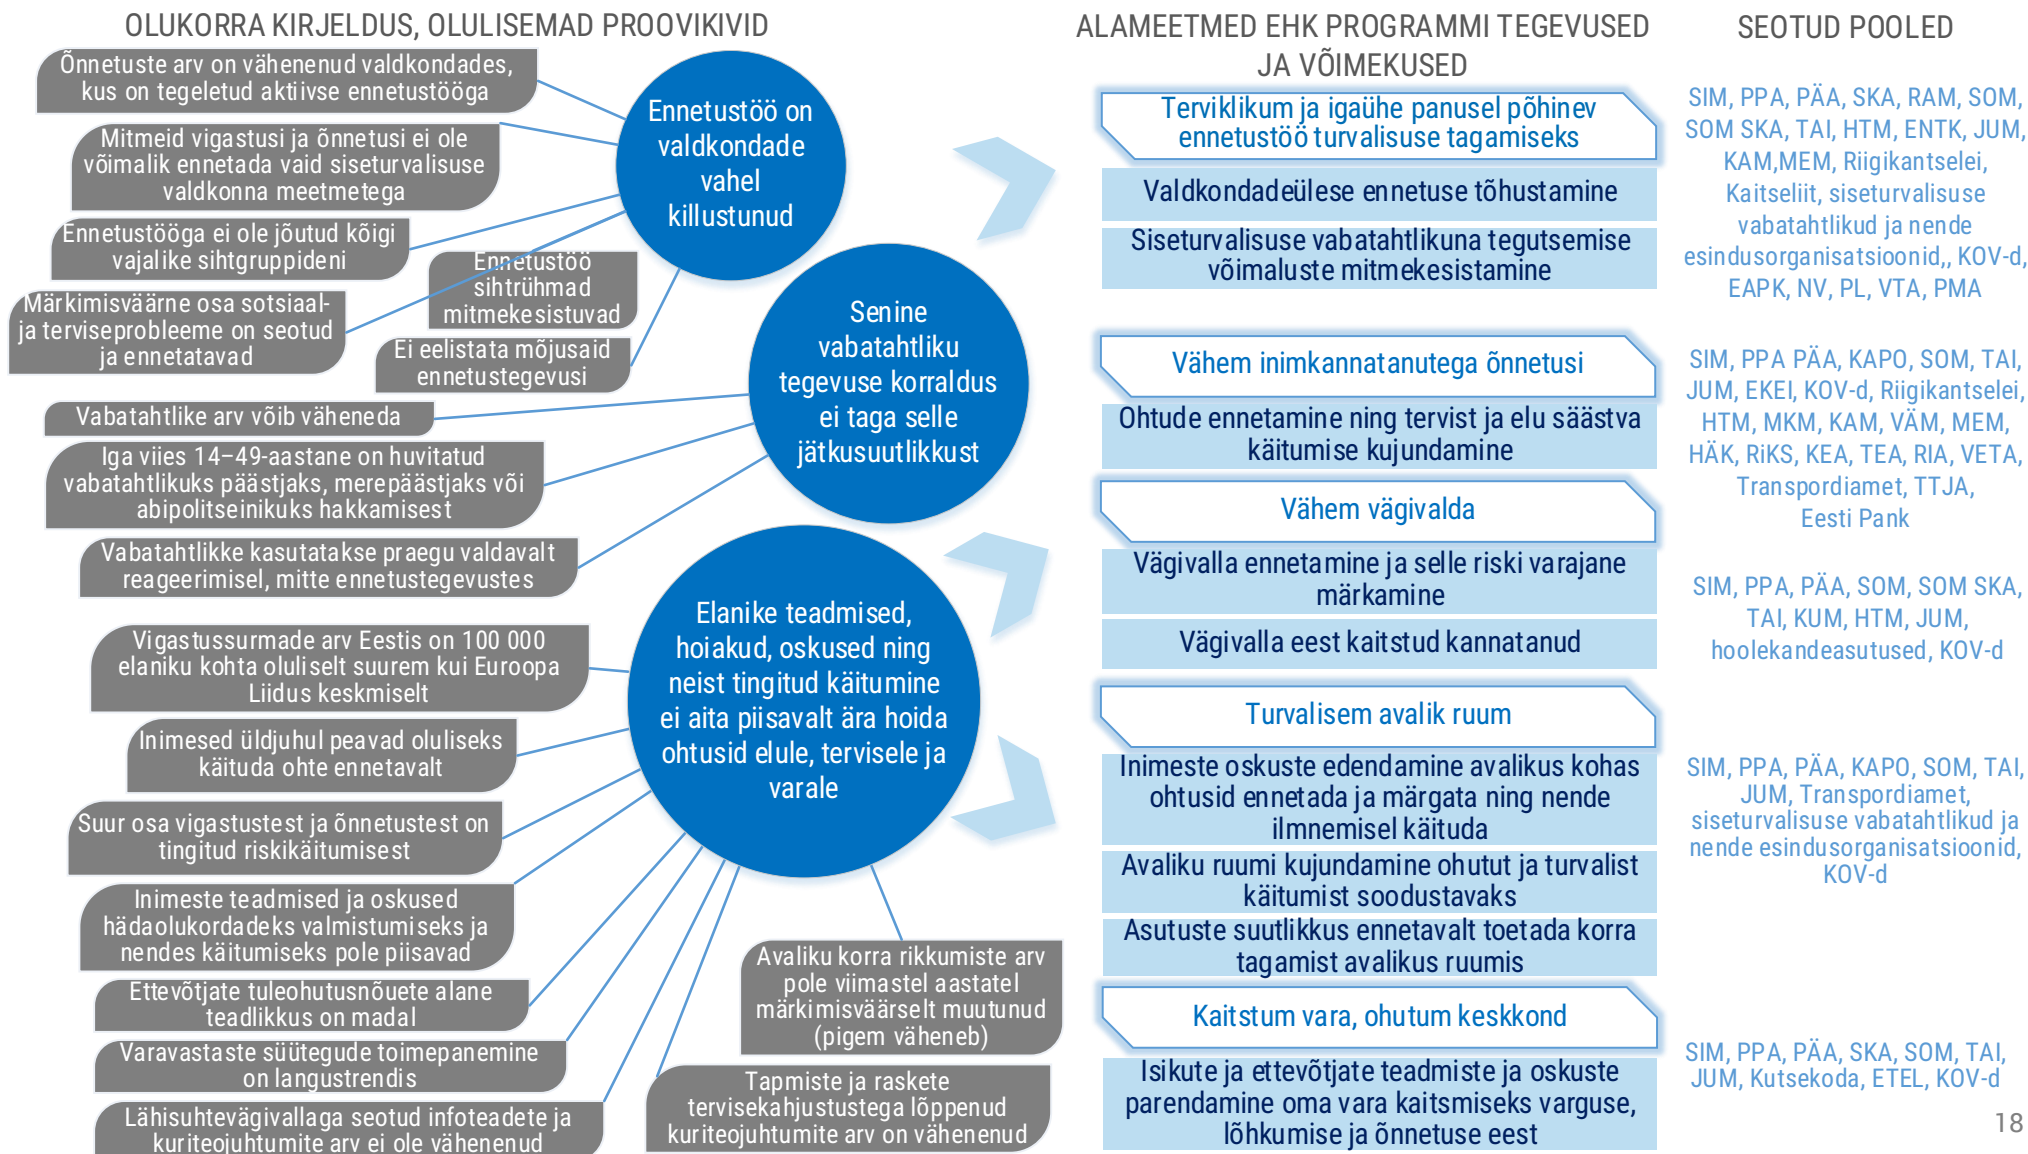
OLUKORRA KIRJELDUS, OLULISEMAD PROOVIKIVID

Õnnetuste arv on vähenenud valdkondades, kus on tegeletud aktiivse ennetustööga

Mitmeid vigastusi ja õnnetusi ei ole võimalik ennetada vaid siseturvalisuse valdkonna meetmetega

Ennetustööga ei ole jõutud kõigi vajalike sihtgruppideni

Märkimisväärne osa sotsiaal- ja terviseprobleeme on seotud ja ennetatavad

Ennetustöö sihtrühmad mitmekesistuvad

Ei eelistata mõjusaid ennetustegevusi

Ennetustöö on valdkondade vahel killustunud

Senine vabatahtliku tegevuse korraldus ei taga selle jätkusuutlikkust

Vabatahtlike arv võib väheneda

Iga viies 14–49-aastane on huvitatud vabatahtlikuks päästjaks, merepäästjaks või abipolitseinikuks hakkamisest

Vabatahtlikke kasutatakse praegu valdavalt reageerimisel, mitte ennetustegevustes

Elanike teadmised, hoiakud, oskused ning neist tingitud käitumine ei aita piisavalt ära hoida ohtusid elule, tervisele ja varale

Vigastussurmade arv Eestis on 100 000 elaniku kohta oluliselt suurem kui Euroopa Liidus keskmiselt

Inimesed üldjuhul peavad oluliseks käituda ohte ennetavalt

Suur osa vigastustest ja õnnetustest on tingitud riskikäitumisest

Inimeste teadmised ja oskused hädaolukordadeks valmistumiseks ja nendes käitumiseks pole piisavad

Ettevõtjate tuleohutusnõuete alane teadlikkus on madal

Varavastaste süütegude toimepanemine on langustrendis

Lähisuhtevägivallaga seotud infoteadete ja kuriteojuhtumite arv ei ole vähenenud

Avaliku korra rikkumiste arv pole viimastel aastatel märkimisväärselt muutunud (pigem väheneb)

Tapmiste ja raskete tervisekahjustustega lõppenud kuriteojuhtumite arv on vähenenud

ALAMEETMED EHK PROGRAMMI TEGEVUSED JA VÕIMEKUSED

Terviklikum ja igaühe panusel põhinev ennetustöö turvalisuse tagamiseks

Valdkondadeülese ennetuse tõhustamine

Siseturvalisuse vabatahtlikuna tegutsemise võimaluste mitmekesistamine

Vähem inimkannatanutega õnnetusi

Ohtude ennetamine ning tervist ja elu säästva käitumise kujundamine

Vähem vägivalda

Vägivalla ennetamine ja selle riski varajane märkamine

Vägivalla eest kaitstud kannatanud

Turvalisem avalik ruum

Inimeste oskuste edendamine avalikus kohas ohtusid ennetada ja märgata ning nende ilmnemisel käituda

Avaliku ruumi kujundamine ohutut ja turvalist käitumist soodustavaks

Asutuste suutlikkus ennetavalt toetada korra tagamist avalikus ruumis

Kaitstum vara, ohutum keskkond

Isikute ja ettevõtjate teadmiste ja oskuste parendamine oma vara kaitsmiseks varguse, lõhkumise ja õnnetuse eest

SEOTUD POOLED

SIM, PPA, PÄA, SKA, RAM, SOM, SOM SKA, TAI, HTM, ENTK, JUM, KAM,MEM, Riigikantselei, Kaitseliit, siseturvalisuse vabatahtlikud ja nende esindusorganisatsioonid,, KOV-d, EAPK, NV, PL, VTA, PMA

SIM, PPA PÄA, KAPO, SOM, TAI, JUM, EKEI, KOV-d, Riigikantselei, HTM, MKM, KAM, VÄM, MEM, HÄK, RiKS, KEA, TEA, RIA, VETA, Transpordiamet, TTJA, Eesti Pank

SIM, PPA, PÄA, SOM, SOM SKA, TAI, KUM, HTM, JUM, hoolekandeasutused, KOV-d

SIM, PPA, PÄA, KAPO, SOM, TAI, JUM, Transpordiamet, siseturvalisuse vabatahtlikud ja nende esindusorganisatsioonid, KOV-d

SIM, PPA, PÄA, SKA, SOM, TAI, JUM, Kutsekoda, ETEL, KOV-d

18